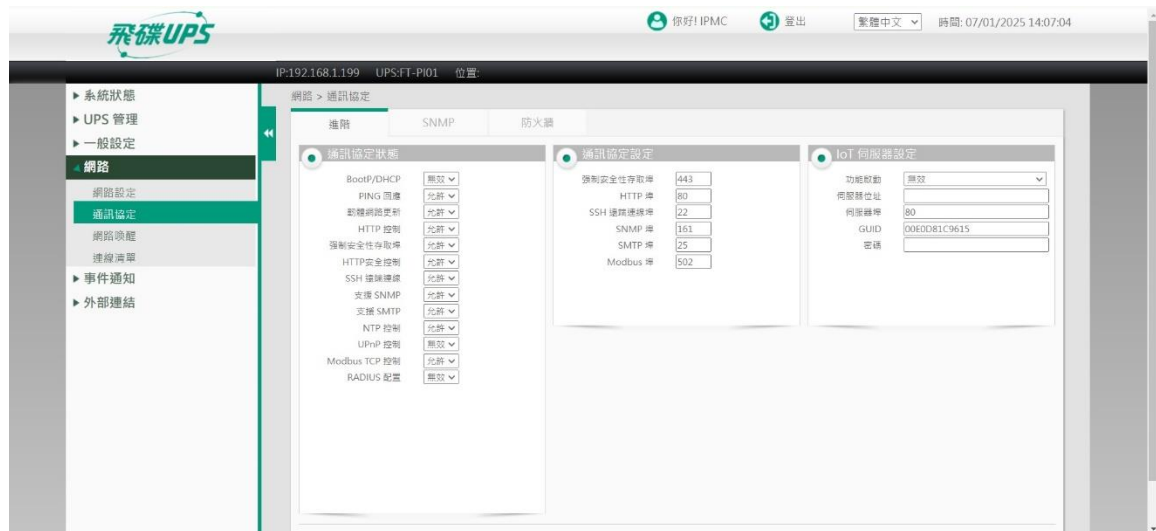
飛碟UPS

你好! IPMC
登出
繁體中文
時間: 07/01/2025 14:07:04

IP:192.168.1.199 UPS:FT-PI01 位置:

▸ 系統狀態
▸ UPS 管理
▸ 一般設定
網路
網路設定
通訊協定
網路喚醒
連線清單
▸ 事件通知
▸ 外部連結

網路 > 通訊協定

進階
SNMP
防火牆

通訊協定狀態

| | |
|---|---|
| BootP/DHCP | 無效 |
| PING 回應 | 允許 |
| 動態網路更新 | 允許 |
| HTTP 控制 | 允許 |
| 強制安全性存取埠 | 允許 |
| HTTP安全控制 | 允許 |
| SSH 遠端連線 | 允許 |
| 支援 SNMP | 允許 |
| 支援 SMTP | 允許 |
| NTP 控制 | 允許 |
| UPnP 控制 | 無效 |
| Modbus TCP 控制 | 允許 |
| RADIUS 配置 | 無效 |

通訊協定設定

| | |
|---|---|
| 強制安全性存取埠 | 443 |
| HTTP 埠 | 80 |
| SSH 遠端連線埠 | 22 |
| SNMP 埠 | 161 |
| SMTP 埠 | 25 |
| Modbus 埠 | 502 |

IoT 伺服器設定

| | |
|---|---|
| 功能啟動 | 無效 |
| 伺服器位址 | |
| 伺服器埠 | 80 |
| GUID | 00E0D81C9615 |
| 密碼 | |